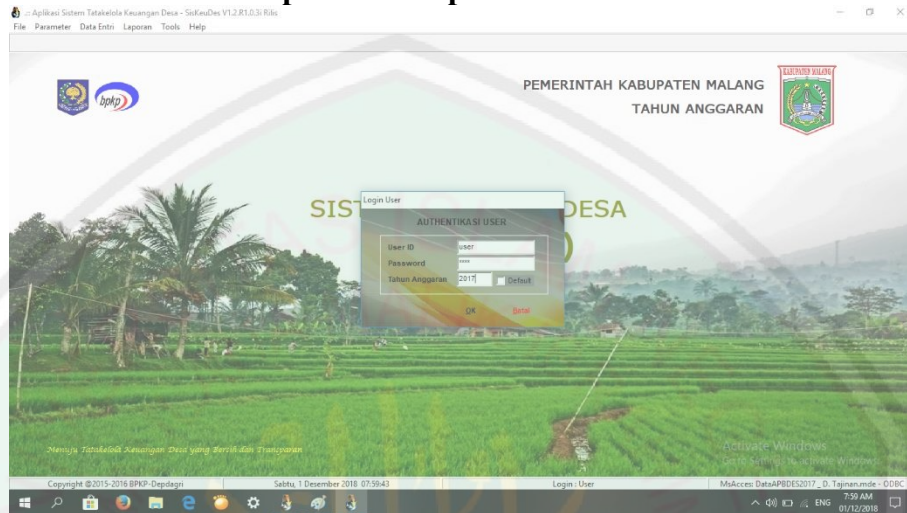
:: Aplikasi Sistem Tatakelola Keuangan Desa - SisKeuDes V1.2.R1.0.3i Ribs
File Parameter Data Entri Laporan Tools Help

bpkp

PEMERINTAH KABUPATEN MALANG
TAHUN ANGGARAN

KABUPATEN MALANG

SIST DESA

Login User
AUTHENTIKASI USER
User ID user
Password ****
Tahun Anggaran 2017 Default
OK Batal

Menuju Tatakelola Keuangan Desa yang Bersih dan Transparan

Activate Windows
Go to Settings to activate Windows.

Copyright @2015-2016 BPKP-Depdagri
Sabtu, 1 Desember 2018 07:59:43
Login : User
MsAcces: DataAPBDES2017 _D. Tajinan.mde - ODBC

ENG 7:59 AM 01/12/2018